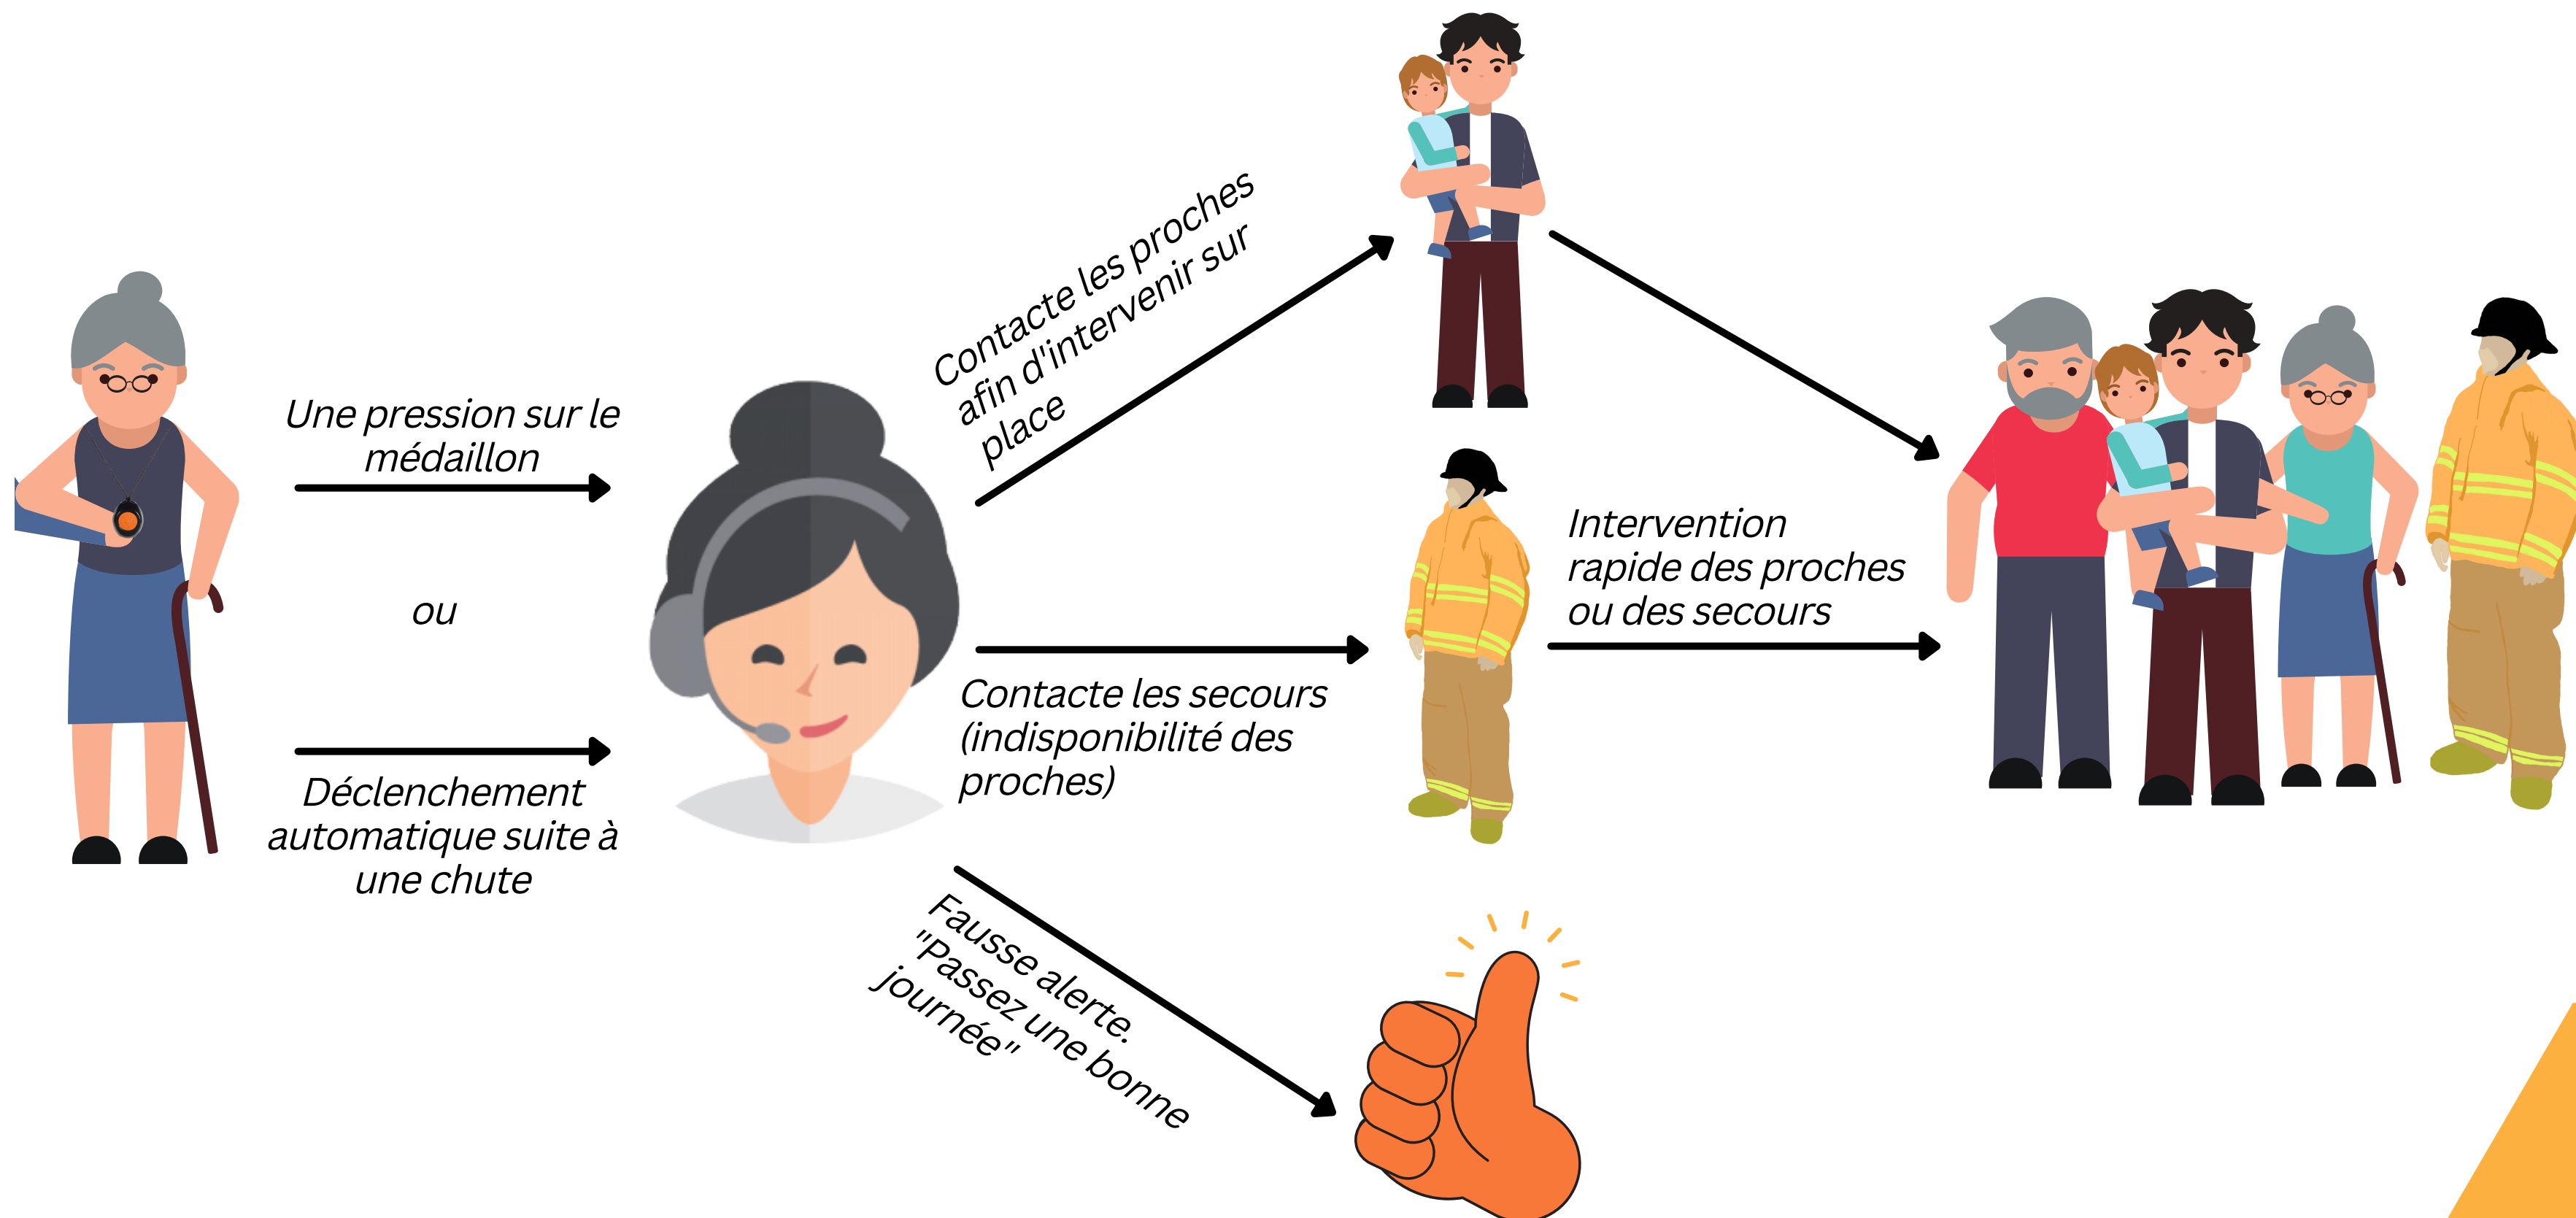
Une pression sur le médaillon

ou

Déclenchement automatique suite à une chute

Contacte les proches afin d'intervenir sur place

Contacte les secours (indisponibilité des proches)

Fausse alerte. "Passez une bonne journée"

Intervention rapide des proches ou des secours